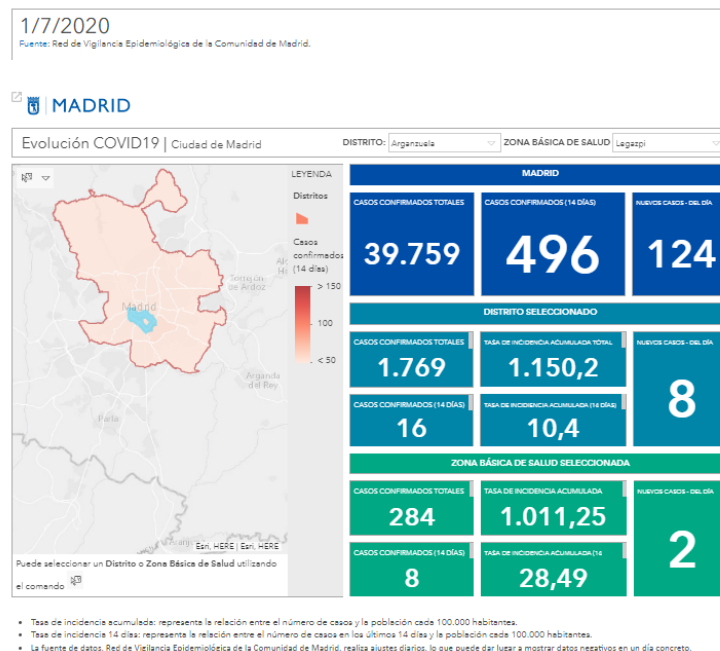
1/7/2020

Fuente: Red de Vigilancia Epidemiológica de la Comunidad de Madrid.

MADRID

Evolución COVID19 | Ciudad de Madrid

DISTRITO: Arganzuela

ZONA BÁSICA DE SALUD Legazpi

LEYENDA

Distritos

Casos confirmados (14 días)

> 150

100

< 50

Madrid

Torrejón de Ardoz

Arganda del Rey

Parla

Esri, HERE | Esri, HERE

Puede seleccionar un Distrito o Zona Básica de Salud utilizando el comando

MADRID

CASOS CONFIRMADOS TOTALES
39.759

CASOS CONFIRMADOS (14 DÍAS)
496

NUEVOS CASOS - DEL DÍA
124

DISTRITO SELECCIONADO

CASOS CONFIRMADOS TOTALES
1.769

TASA DE INCIDENCIA ACUMULADA TOTAL
1.150,2

NUEVOS CASOS - DEL DÍA
8

CASOS CONFIRMADOS (14 DÍAS)
16

TASA DE INCIDENCIA ACUMULADA (14 DÍAS)
10,4

ZONA BÁSICA DE SALUD SELECCIONADA

CASOS CONFIRMADOS TOTALES
284

TASA DE INCIDENCIA ACUMULADA
1.011,25

NUEVOS CASOS - DEL DÍA
2

CASOS CONFIRMADOS (14 DÍAS)
8

TASA DE INCIDENCIA ACUMULADA (14
28,49

• Tasa de incidencia acumulada: representa la relación entre el número de casos y la población cada 100.000 habitantes.
• Tasa de incidencia 14 días: representa la relación entre el número de casos en los últimos 14 días y la población cada 100.000 habitantes.
• La fuente de datos, Red de Vigilancia Epidemiológica de la Comunidad de Madrid, realiza ajustes diarios, lo que puede dar lugar a mostrar datos negativos en un día concreto.